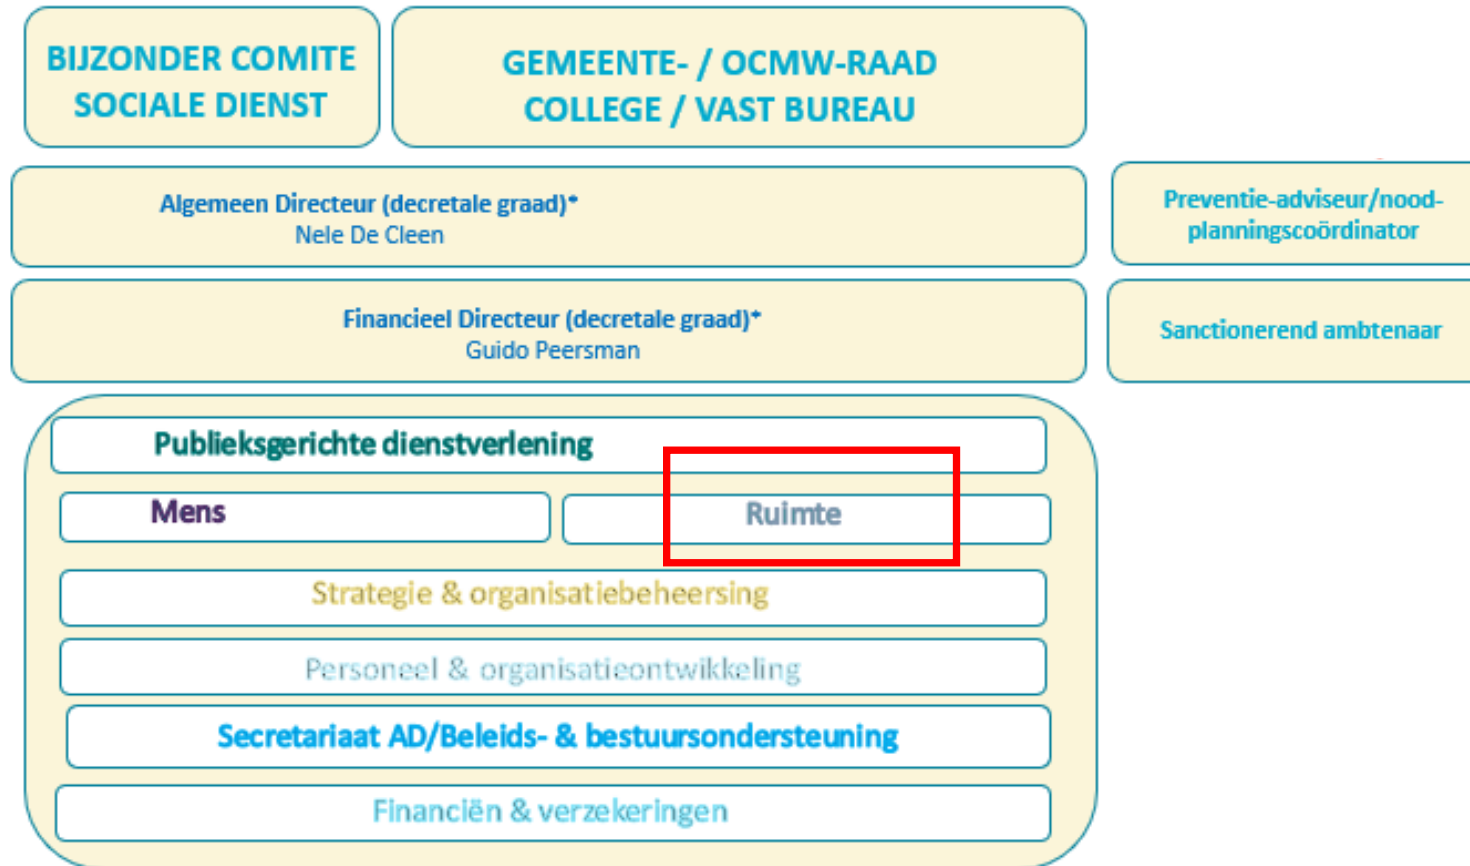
BIJZONDER COMITE SOCIALE DIENST

GEMEENTE- / OCMW-RAAD
COLLEGE / VAST BUREAU

Algemeen Directeur (decretale graad)*
Nele De Cleen

Preventie-adviseur/noodplanningscoördinator

Financieel Directeur (decretale graad)*
Guido Peersman

Sanctionerend ambtenaar

Publieksgerichte dienstverlening

Mens

Ruimte

Strategie & organisatiebeheersing

Personeel & organisatieontwikkeling

Secretariaat AD/Beleids- & bestuursondersteuning

Financiën & verzekeringen